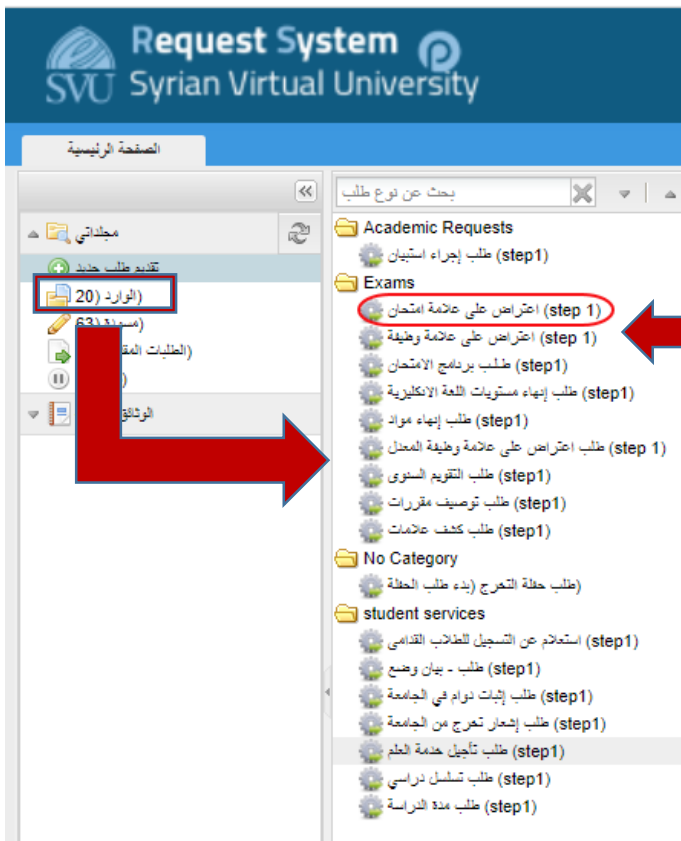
Request System
SVU Syrian Virtual University

الصفحة الرئيسية

مجلداتي
تقديم طلب جديد
الوارد (20)
مسودة (63)
الطلبات المق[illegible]
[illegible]
الوثائق

بحث عن نوع طلب

Academic Requests
(step1) طلب إجراء استبيان
Exams
(step 1) اعتراض على علامة امتحان
(step 1) اعتراض على علامة وظيفة
(step1) طلب برنامج الامتحان
(step1) طلب إنهاء مستويات اللغة الانكليزية
(step1) طلب إنهاء مواد
(step 1) طلب اعتراض على علامة وظيفة المعدل
(step1) طلب التقويم السنوي
(step1) طلب توصيف مقررات
(step1) طلب كشف علامات
No Category
(طلب حفلة التخرج (بدء طلب الحفلة
student services
(step1) استعلام عن التسجيل للطلاب القدامى
(step1) طلب - بيان وضع
(step1) طلب إثبات دوام في الجامعة
(step1) طلب إشعار تخرج من الجامعة
(step1) طلب تأجيل خدمة العلم
(step1) طلب تسلسل دراسي
(step1) طلب مدة الدراسة